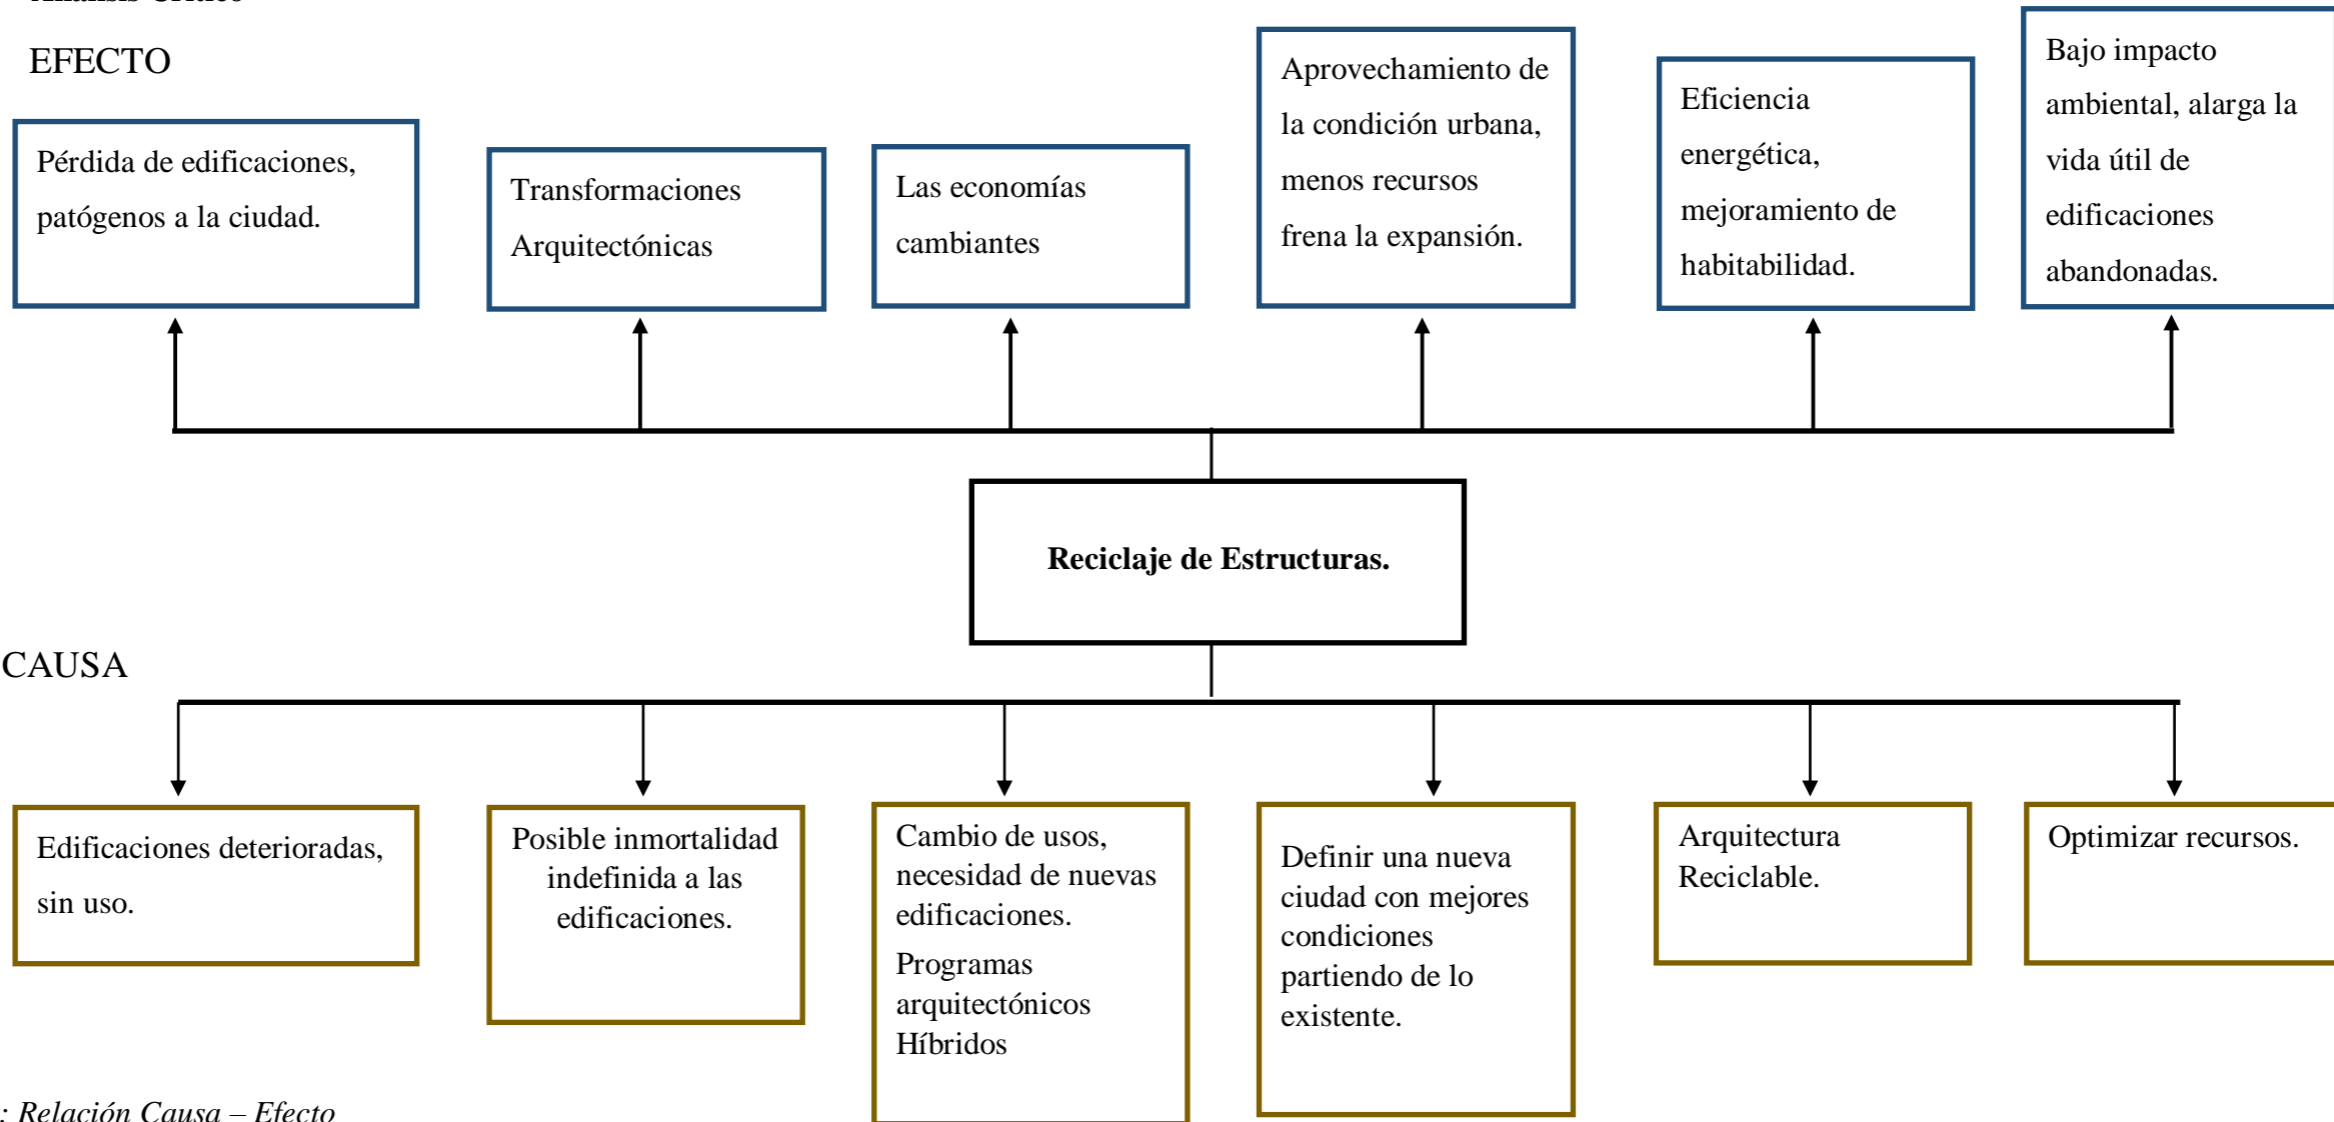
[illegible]

EFECTO

Pérdida de edificaciones, patógenos a la ciudad.

Transformaciones Arquitectónicas

Las economías cambiantes

Aprovechamiento de la condición urbana, menos recursos frena la expansión.

Eficiencia energética, mejoramiento de habitabilidad.

Bajo impacto ambiental, alarga la vida útil de edificaciones abandonadas.

Reciclaje de Estructuras.

CAUSA

Edificaciones deterioradas, sin uso.

Posible inmortalidad indefinida a las edificaciones.

Cambio de usos, necesidad de nuevas edificaciones.

Programas arquitectónicos Híbridos

Definir una nueva ciudad con mejores condiciones partiendo de lo existente.

Arquitectura Reciclable.

Optimizar recursos.

: Relación Causa – Efecto